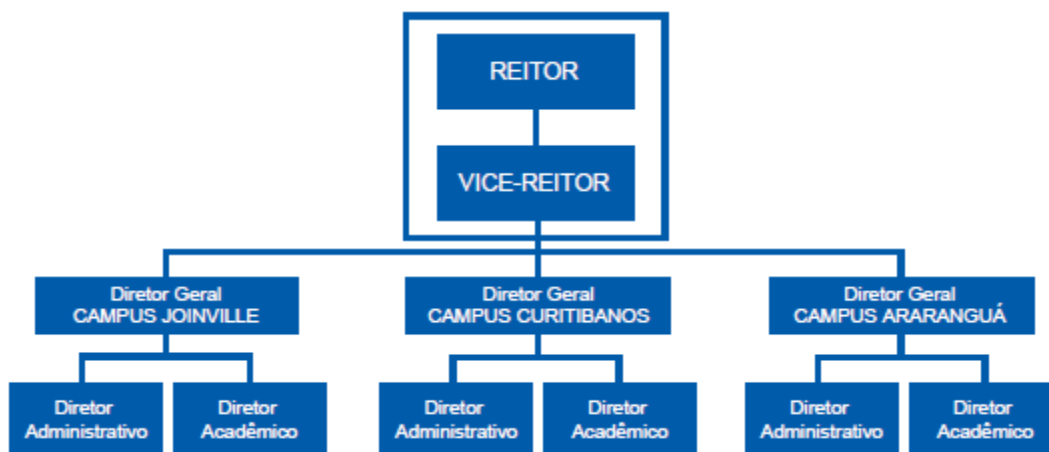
REITOR

VICE-REITOR

Diretor Geral
CAMPUS JOINVILLE

Diretor Administrativo

Diretor Acadêmico

Diretor Geral
CAMPUS CURITIBANOS

Diretor Administrativo

Diretor Acadêmico

Diretor Geral
CAMPUS ARARANGUÁ

Diretor Administrativo

Diretor Acadêmico